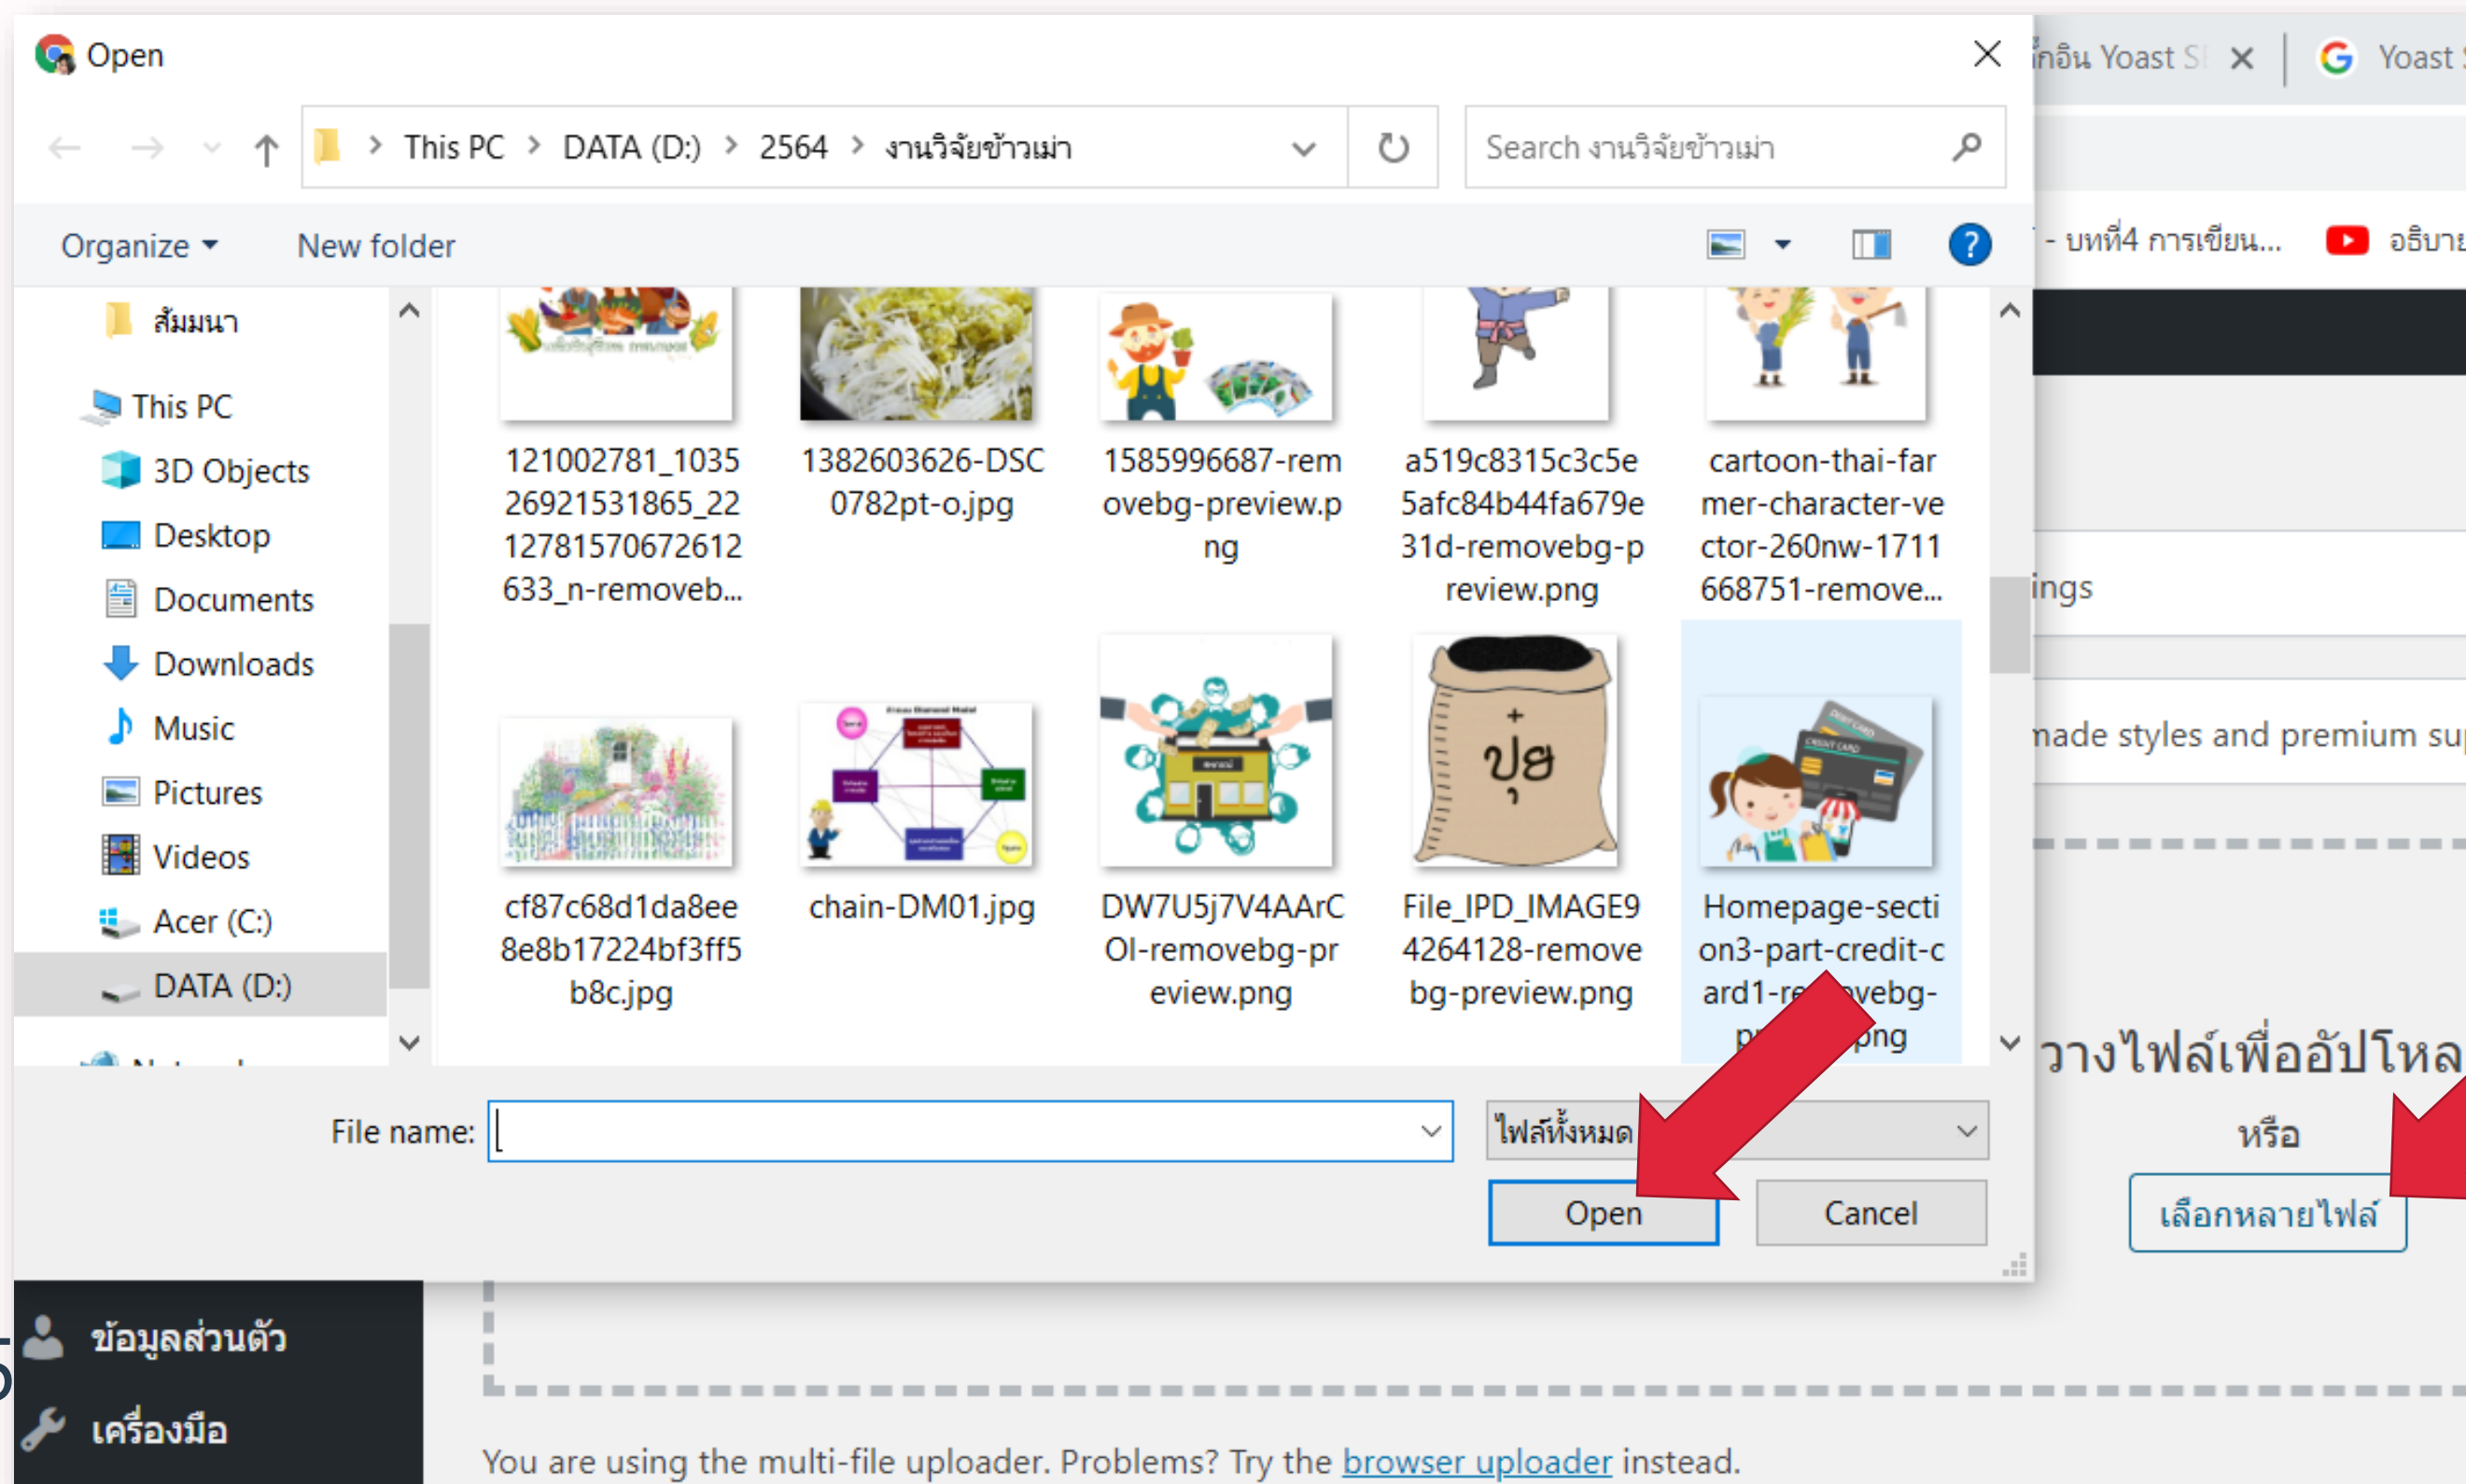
Open

This PC > DATA (D:) > 2564 > งานวิจัยข้าวเม่า

Search งานวิจัยข้าวเม่า

Organize ▾ New folder

สัมมนา
This PC
3D Objects
Desktop
Documents
Downloads
Music
Pictures
Videos
Acer (C:)
DATA (D:)

121002781_1035269215318 65_2212781570672612633_n-removeb...

1382603626-DSC0782pt-o.jpg

1585996687-removebg-preview.png

a519c8315c3c5e5afc84b44fa679e31d-removebg-preview.png

cartoon-thai-farmer-character-vector-260nw-1711668751-remove...

cf87c68d1da8ee8e8b17224bf3ff5b8c.jpg

chain-DM01.jpg

DW7U5j7V4AArCOl-removebg-preview.png

File_IPD_IMAGE94264128-removebg-preview.png

ปุ๋ย

Homepage-section3-part-credit-card1-re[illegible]vebg-p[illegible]png

File name:

ไฟล์ทั้งหมด

Open Cancel

ก้อิน Yoast S ✕ Yoast

- บทที่4 การเขียน... อธิบาย

ings

nade styles and premium su

วางไฟล์เพื่ออัปโหล

หรือ

เลือกหลายไฟล์

ข้อมูลส่วนตัว

เครื่องมือ

You are using the multi-file uploader. Problems? Try the browser uploader instead.